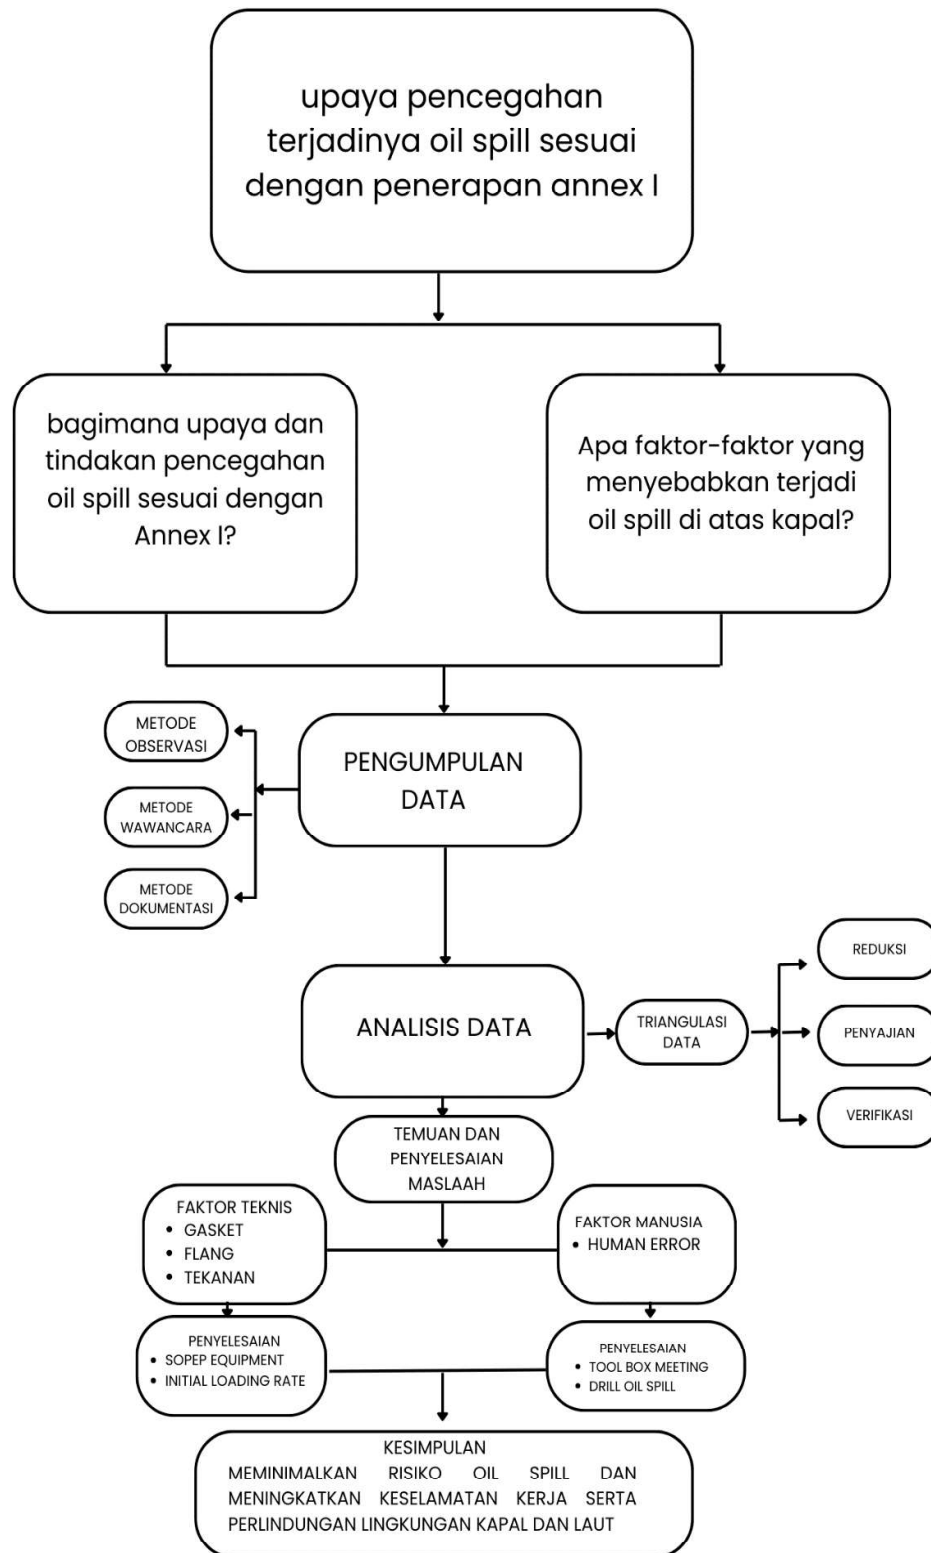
upaya pencegahan terjadinya oil spill sesuai dengan penerapan annex I

bagimana upaya dan tindakan pencegahan oil spill sesuai dengan Annex I?

Apa faktor-faktor yang menyebabkan terjadi oil spill di atas kapal?

PENGUMPULAN DATA

METODE OBSERVASI

METODE WAWANCARA

METODE DOKUMENTASI

ANALISIS DATA

TRIANGULASI DATA

REDUKSI

PENYAJIAN

VERIFIKASI

TEMUAN DAN PENYELESAIAN MASLAAH

FAKTOR TEKNIS
• GASKET
• FLANG
• TEKANAN

FAKTOR MANUSIA
• HUMAN ERROR

PENYELESAIAN
• SOPEP EQUIPMENT
• INITIAL LOADING RATE

PENYELESAIAN
• TOOL BOX MEETING
• DRILL OIL SPILL

KESIMPULAN
MEMINIMALKAN RISIKO OIL SPILL DAN MENINGKATKAN KESELAMATAN KERJA SERTA PERLINDUNGAN LINGKUNGAN KAPAL DAN LAUT